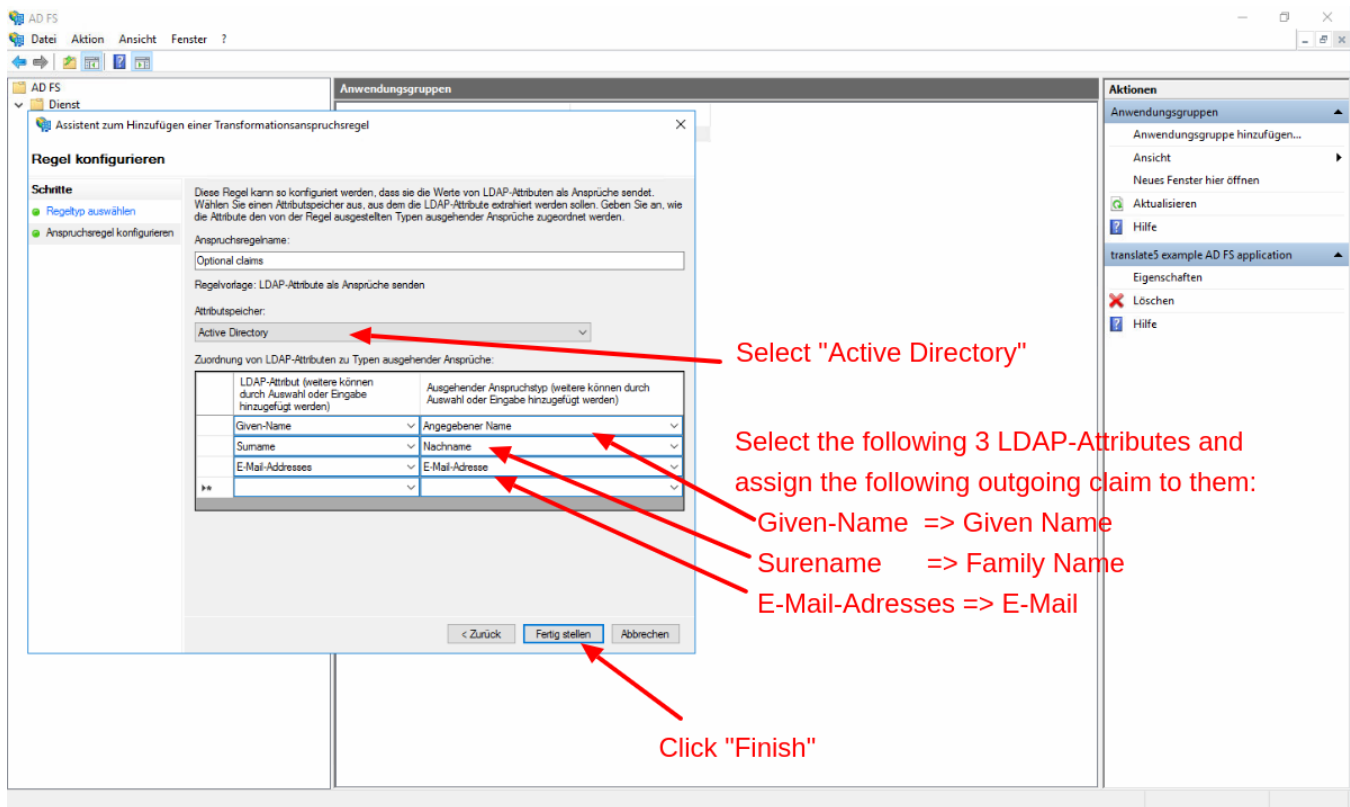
AD FS
Datei Aktion Ansicht Fenster ?

AD FS
Dienst

Anwendungsgruppen

Assistent zum Hinzufügen einer Transformationsanspruchsregel

Regel konfigurieren

Schritte
Regeltyp auswählen
Anspruchsregel konfigurieren

Diese Regel kann so konfiguriert werden, dass sie die Werte von LDAP-Attributen als Ansprüche sendet. Wählen Sie einen Attributspeicher aus, aus dem die LDAP-Attribute extrahiert werden sollen. Geben Sie an, wie die Attribute den von der Regel ausgestellten Typen ausgehender Ansprüche zugeordnet werden.

Anspruchsregelname:
Optional claims

Regelvorlage: LDAP-Attribute als Ansprüche senden

Attributspeicher:
Active Directory

Zuordnung von LDAP-Attributen zu Typen ausgehender Ansprüche:

| | LDAP-Attribut (weitere können durch Auswahl oder Eingabe hinzugefügt werden) | Ausgehender Anspruchstyp (weitere können durch Auswahl oder Eingabe hinzugefügt werden) |
|---|---|---|
| | Given-Name | Angegebener Name |
| | Surname | Nachname |
| | E-Mail-Addresses | E-Mail-Adresse |
| ▸* | | |

< Zurück Fertig stellen Abbrechen

Aktionen
Anwendungsgruppen
Anwendungsgruppe hinzufügen...
Ansicht
Neues Fenster hier öffnen
Aktualisieren
Hilfe
translate5 example AD FS application
Eigenschaften
Löschen
Hilfe

Select "Active Directory"

Select the following 3 LDAP-Attributes and assign the following outgoing claim to them:
Given-Name => Given Name
Surename => Family Name
E-Mail-Adresses => E-Mail

Click "Finish"